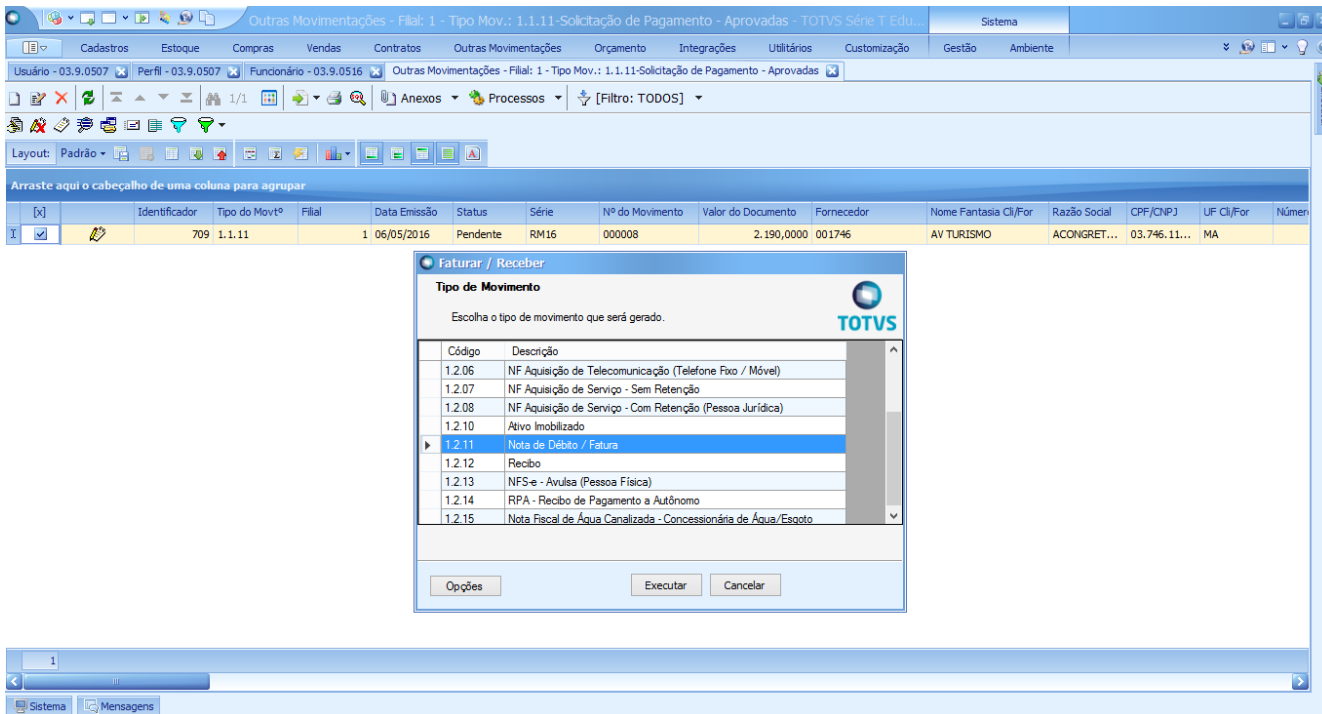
Outras Movimentações - Filial: 1 - Tipo Mov.: 1.1.11-Solicitação de Pagamento - Aprovadas - TOTVS Série T Edu...

Sistema

Cadastros Estoque Compras Vendas Contratos Outras Movimentações Orçamento Integrações Utilitários Customização Gestão Ambiente

Usuário - 03.9.0507 | Perfil - 03.9.0507 | Funcionário - 03.9.0516 | Outras Movimentações - Filial: 1 - Tipo Mov.: 1.1.11-Solicitação de Pagamento - Aprovadas

1/1 Anexos Processos [Filtro: TODOS]

Layout: Padrão

Arraste aqui o cabeçalho de uma coluna para agrupar

| [x] | | Identificador | Tipo do Movtº | Filial | Data Emissão | Status | Série | Nº do Movimento | Valor do Documento | Fornecedor | Nome Fantasia Cli/For | Razão Social | CPF/CNPJ | UF Cli/For | Númer |
|---|---|---|---|---|---|---|---|---|---|---|---|---|---|---|---|
| ✓ | | 709 | 1.1.11 | 1 | 06/05/2016 | Pendente | RM16 | 000008 | 2.190,0000 | 001746 | AV TURISMO | ACONGRET... | 03.746.11... | MA | |

Faturar / Receber

Tipo de Movimento

Escolha o tipo de movimento que será gerado.

TOTVS

| Código | Descrição |
|---|---|
| 1.2.06 | NF Aquisição de Telecomunicação (Telefone Fixo / Móvel) |
| 1.2.07 | NF Aquisição de Serviço - Sem Retenção |
| 1.2.08 | NF Aquisição de Serviço - Com Retenção (Pessoa Jurídica) |
| 1.2.10 | Ativo Imobilizado |
| 1.2.11 | Nota de Débito / Fatura |
| 1.2.12 | Recibo |
| 1.2.13 | NFS-e - Avulsa (Pessoa Física) |
| 1.2.14 | RPA - Recibo de Pagamento a Autônomo |
| 1.2.15 | Nota Fiscal de Água Canalizada - Concessionária de Água/Esgoto |

Opções Executar Cancelar

1

Sistema Mensagens